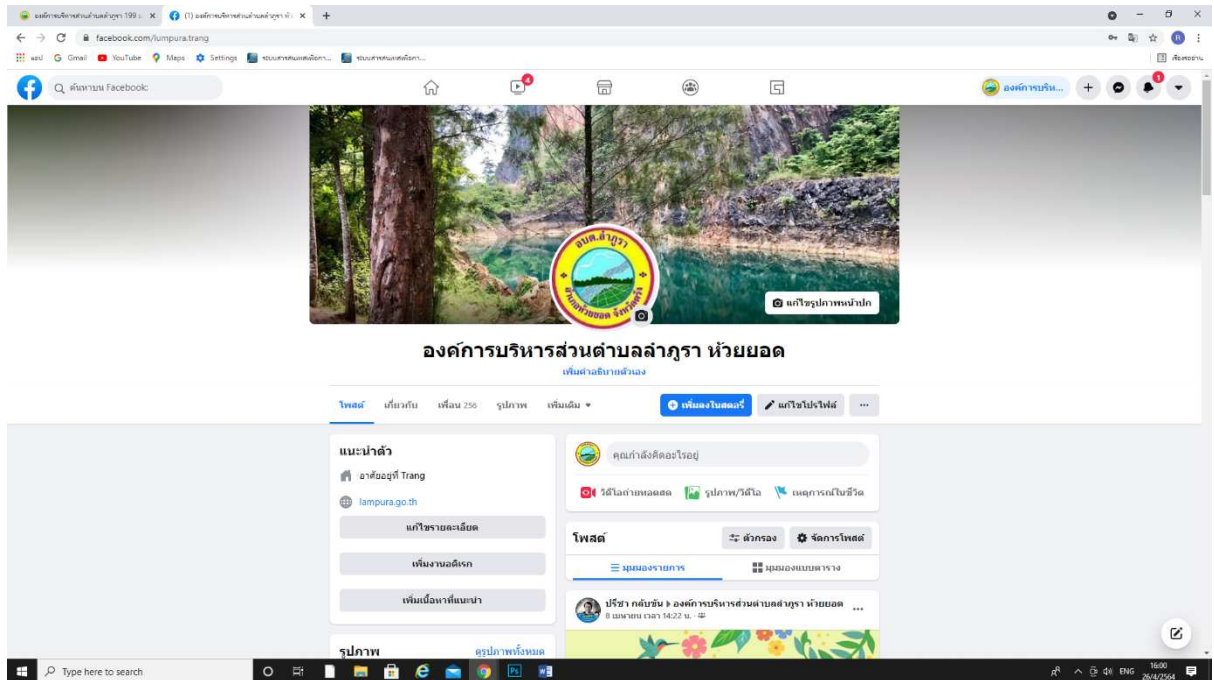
องค์การบริหารส่วนตำบลลำภูรา 199 | (1) องค์การบริหารส่วนตำบลลำภูรา ห้ | +

facebook.com/lumpura.trang

แอป Gmail YouTube Maps Settings ระบบสารสนเทศเพื่อการ... ระบบสารสนเทศเพื่อการ... เรื่องรออ่าน

ค้นหาบน Facebook

4

องค์การบริห... + 1

อบต.ลำภูรา อำเภอห้วยยอด จังหวัดตรัง

แก้ไขรูปภาพหน้าปก

องค์การบริหารส่วนตำบลลำภูรา ห้วยยอด

เพิ่มคำอธิบายตัวเอง

โพสต์ เกี่ยวกับ เพื่อน 256 รูปภาพ เพิ่มเติม ▾

เพิ่มลงในสตอรี่ แก้ไขโปรไฟล์ ···

แนะนำตัว

อาศัยอยู่ที่ Trang

lampura.go.th

แก้ไขรายละเอียด

เพิ่มงานอดิเรก

เพิ่มเนื้อหาที่แนะนำ

รูปภาพ ดูรูปภาพทั้งหมด

คุณกำลังคิดอะไรอยู่

วิดีโอถ่ายทอดสด รูปภาพ/วิดีโอ เหตุการณ์ในชีวิต

โพสต์ ตัวกรอง จัดการโพสต์

มุมมองรายการ มุมมองแบบตาราง

ปรีชา กลับชัน ▸ องค์การบริหารส่วนตำบลลำภูรา ห้วยยอด ···
8 เมษายน เวลา 14:22 น. ·

Type here to search

ENG 16:00 26/4/2564